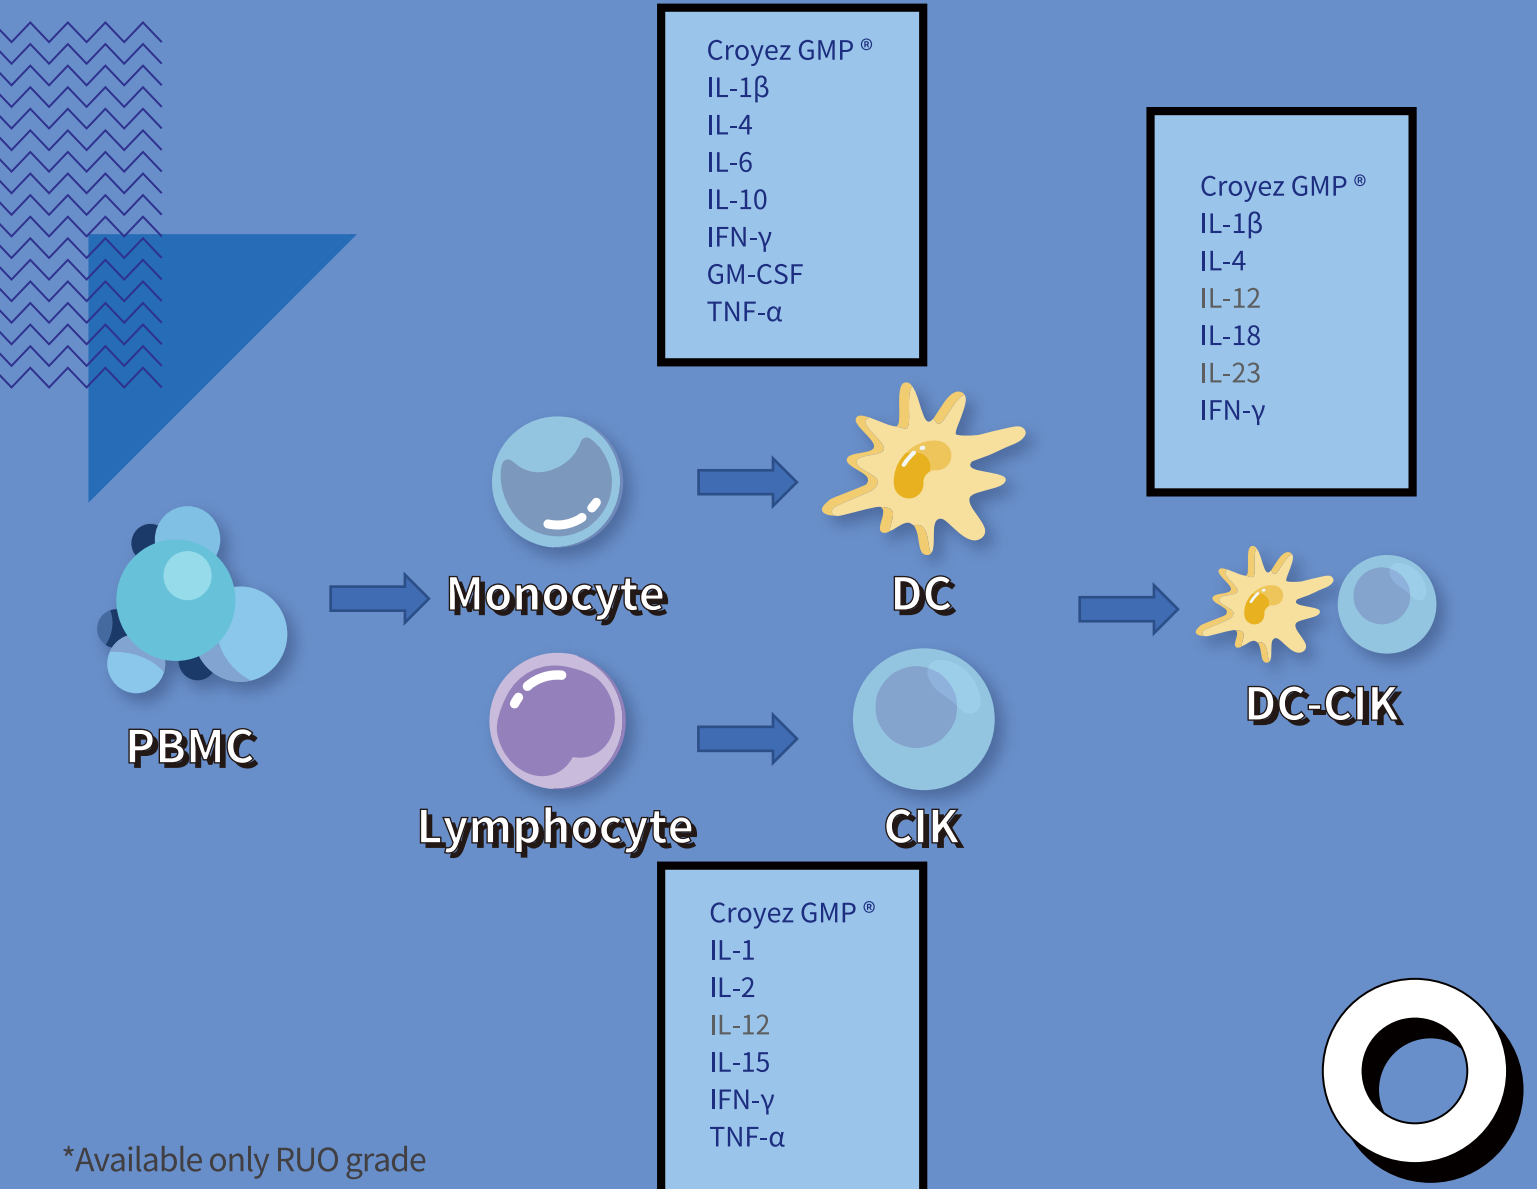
Croyez GMP ®
IL-1β
IL-4
IL-6
IL-10
IFN-γ
GM-CSF
TNF-α

Croyez GMP ®
IL-1β
IL-4
IL-12
IL-18
IL-23
IFN-γ

Monocyte

DC

PBMC

DC-CIK

Lymphocyte

CIK

Croyez GMP ®
IL-1
IL-2
IL-12
IL-15
IFN-γ
TNF-α

*Available only RUO grade